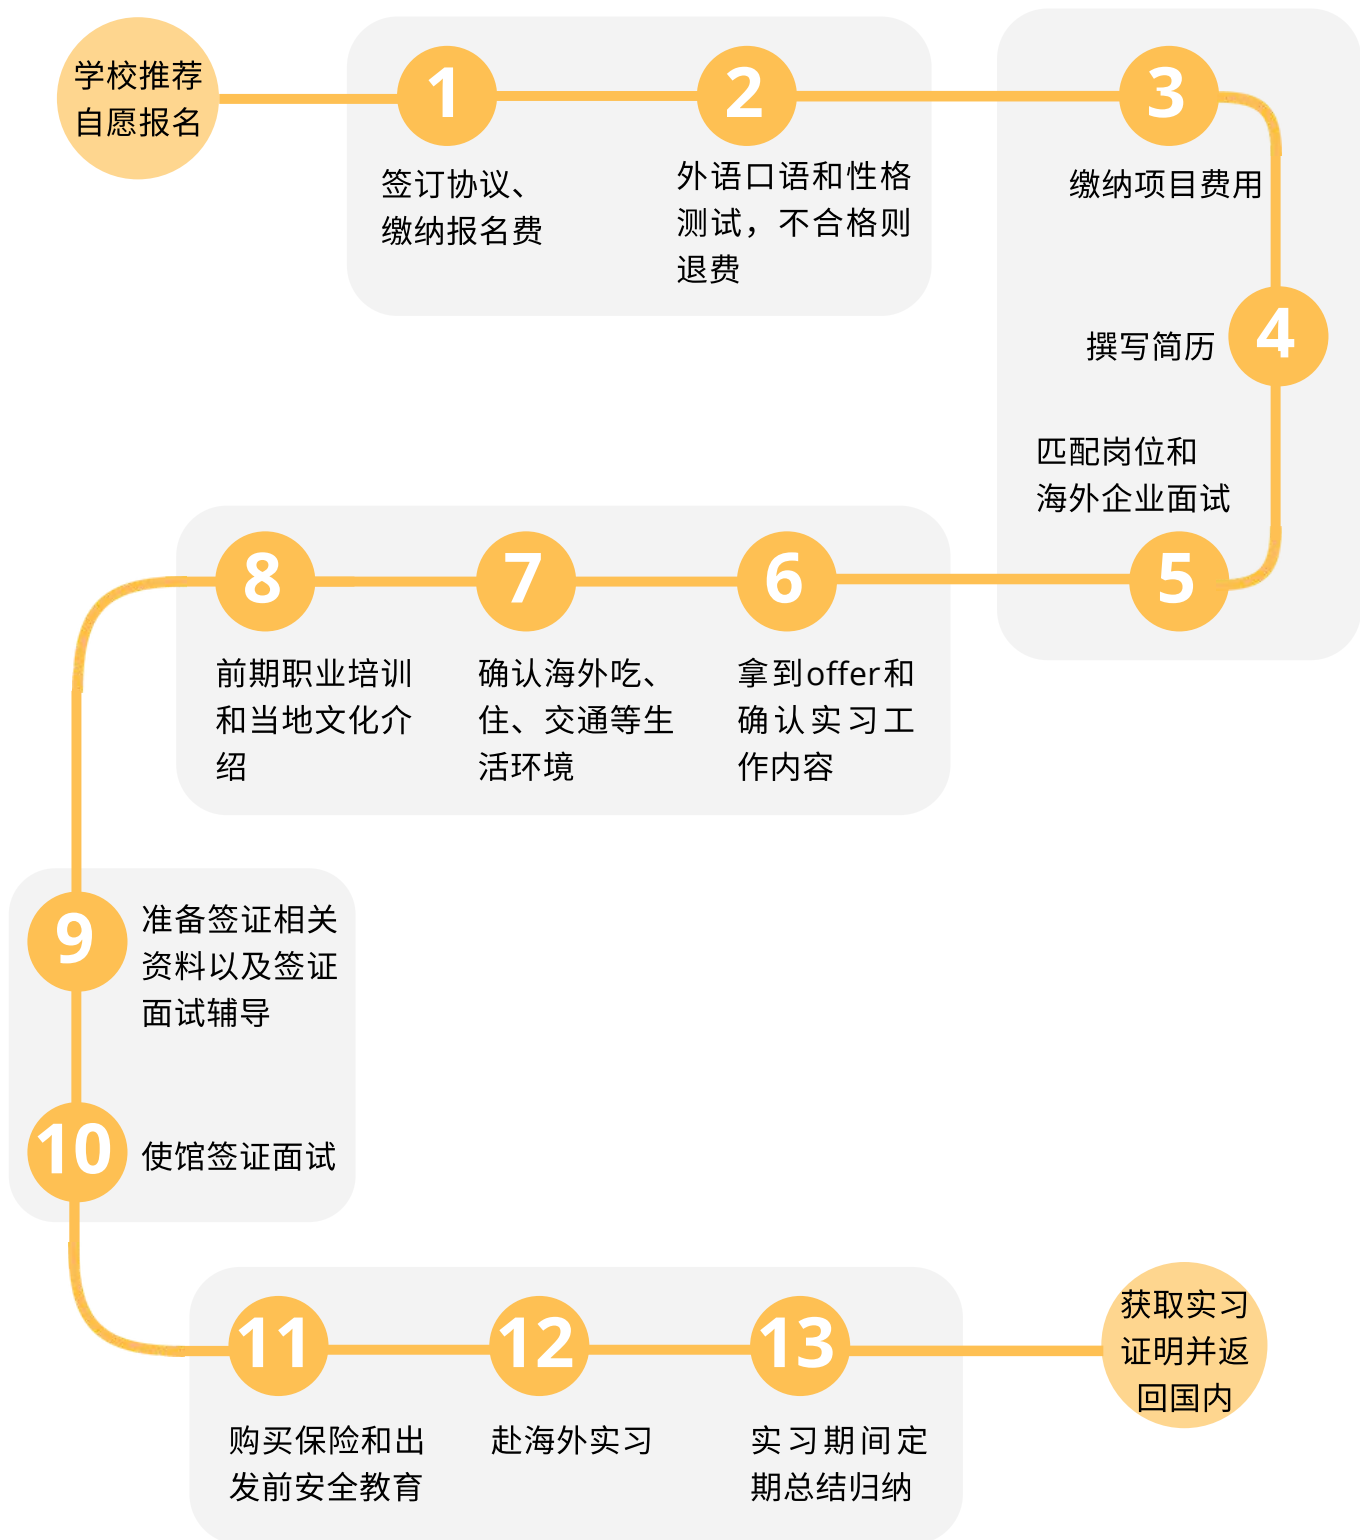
学校推荐自愿报名

1
签订协议、缴纳报名费

2
外语口语和性格测试，不合格则退费

3
缴纳项目费用

4
撰写简历

匹配岗位和海外企业面试

5

6
拿到offer和确认实习工作内容

7
确认海外吃、住、交通等生活环境

8
前期职业培训和当地文化介绍

9
准备签证相关资料以及签证面试辅导

10
使馆签证面试

11
购买保险和出发前安全教育

12
赴海外实习

13
实习期间定期总结归纳

获取实习证明并返回国内